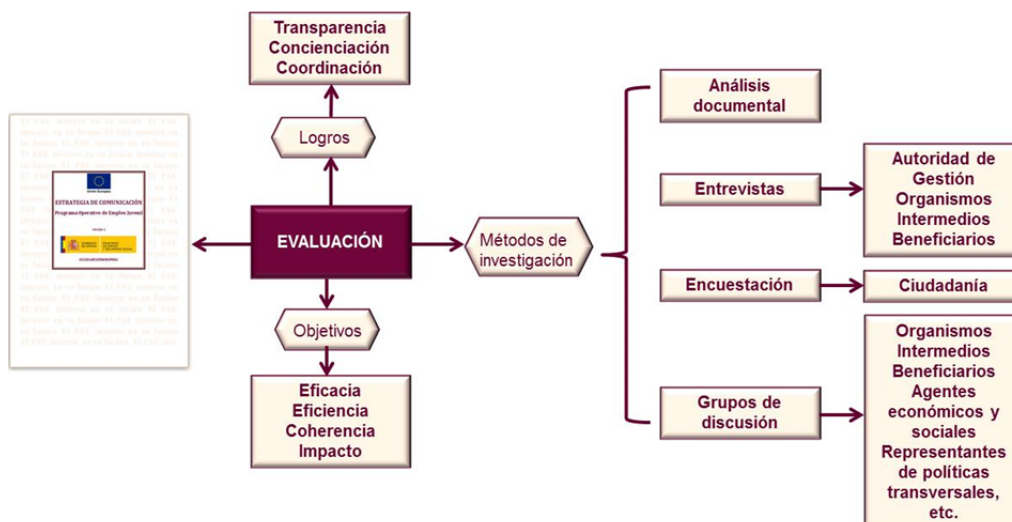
Transparencia
Concienciación
Coordinación

Logros

ESTRATEGIA DE COMUNICACIÓN
Programa Operativo de Empleo Juvenil

EVALUACIÓN

Objetivos

Eficacia
Eficiencia
Coherencia
Impacto

Métodos de investigación

Análisis documental

Entrevistas

Autoridad de Gestión
Organismos Intermedios
Beneficiarios

Encuestación

Ciudadanía

Grupos de discusión

Organismos Intermedios
Beneficiarios
Agentes económicos y sociales
Representantes de políticas transversales, etc.